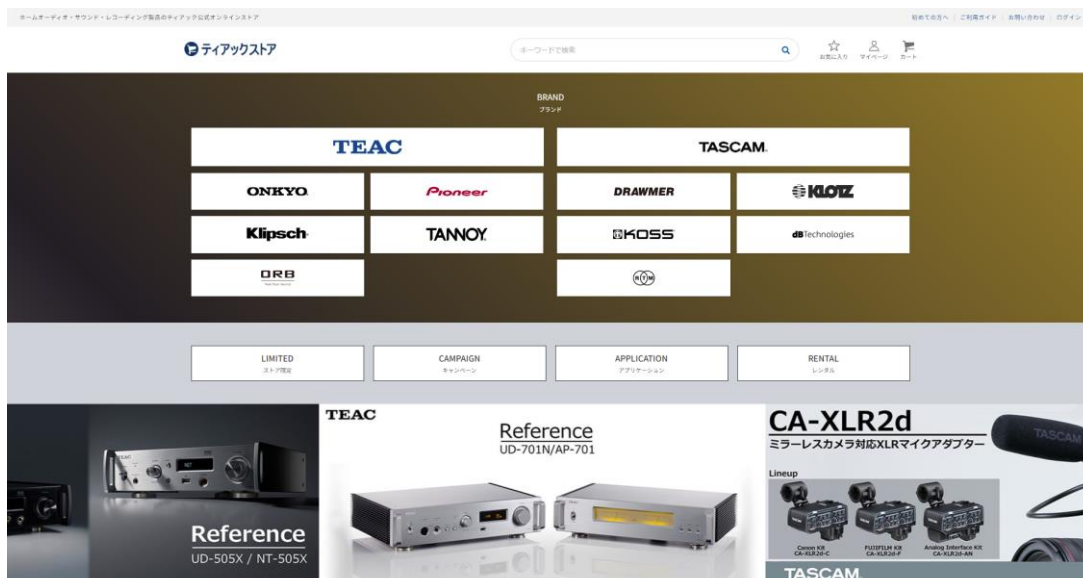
ホームオーディオ・サウンド・レコーディング製品のティアック公式オンラインストア

初めての方へ | ご利用ガイド | お問い合わせ | ログイン

ティアックストア

キーワードで検索

お気に入り マイページ カート

BRAND
ブランド

TEAC

TASCAM

ONKYO

Pioneer

DRAWMER

KLOTZ

Klipsch

TANNOY

KOSS

dBTechnologies

ORB

LIMITED
ストア限定

CAMPAIGN
キャンペーン

APPLICATION
アプリケーション

RENTAL
レンタル

Reference
UD-505X / NT-505X

TEAC
Reference
UD-701N/AP-701

CA-XLR2d
ミラーレスカメラ対応XLRマイクアダプター
Lineup
Canon Kit CA-XLR2d-C
FUJIFILM Kit CA-XLR2d-F
Analog Interface Kit CA-XLR2d-AN
TASCAM